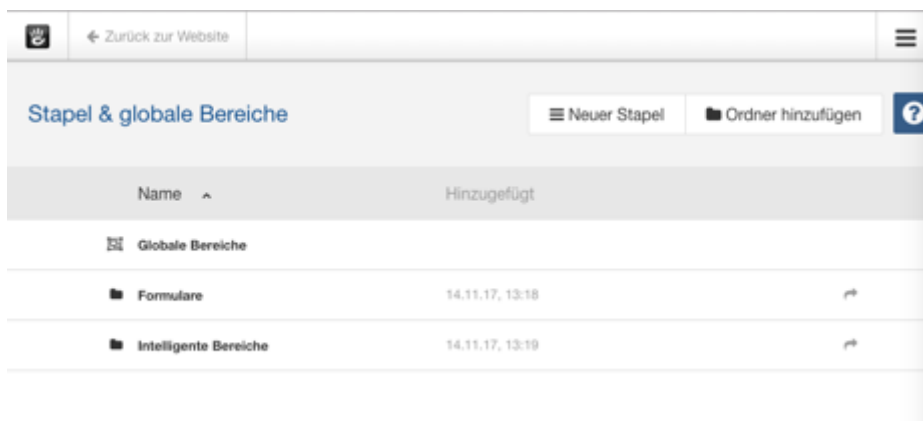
← Zurück zur Website

Stapel & globale Bereiche

Neuer Stapel

Ordner hinzufügen

?

| Name | Hinzugefügt |
|---|---|
| Globale Bereiche | |
| Formulare | 14.11.17, 13:18 |
| Intelligente Bereiche | 14.11.17, 13:19 |